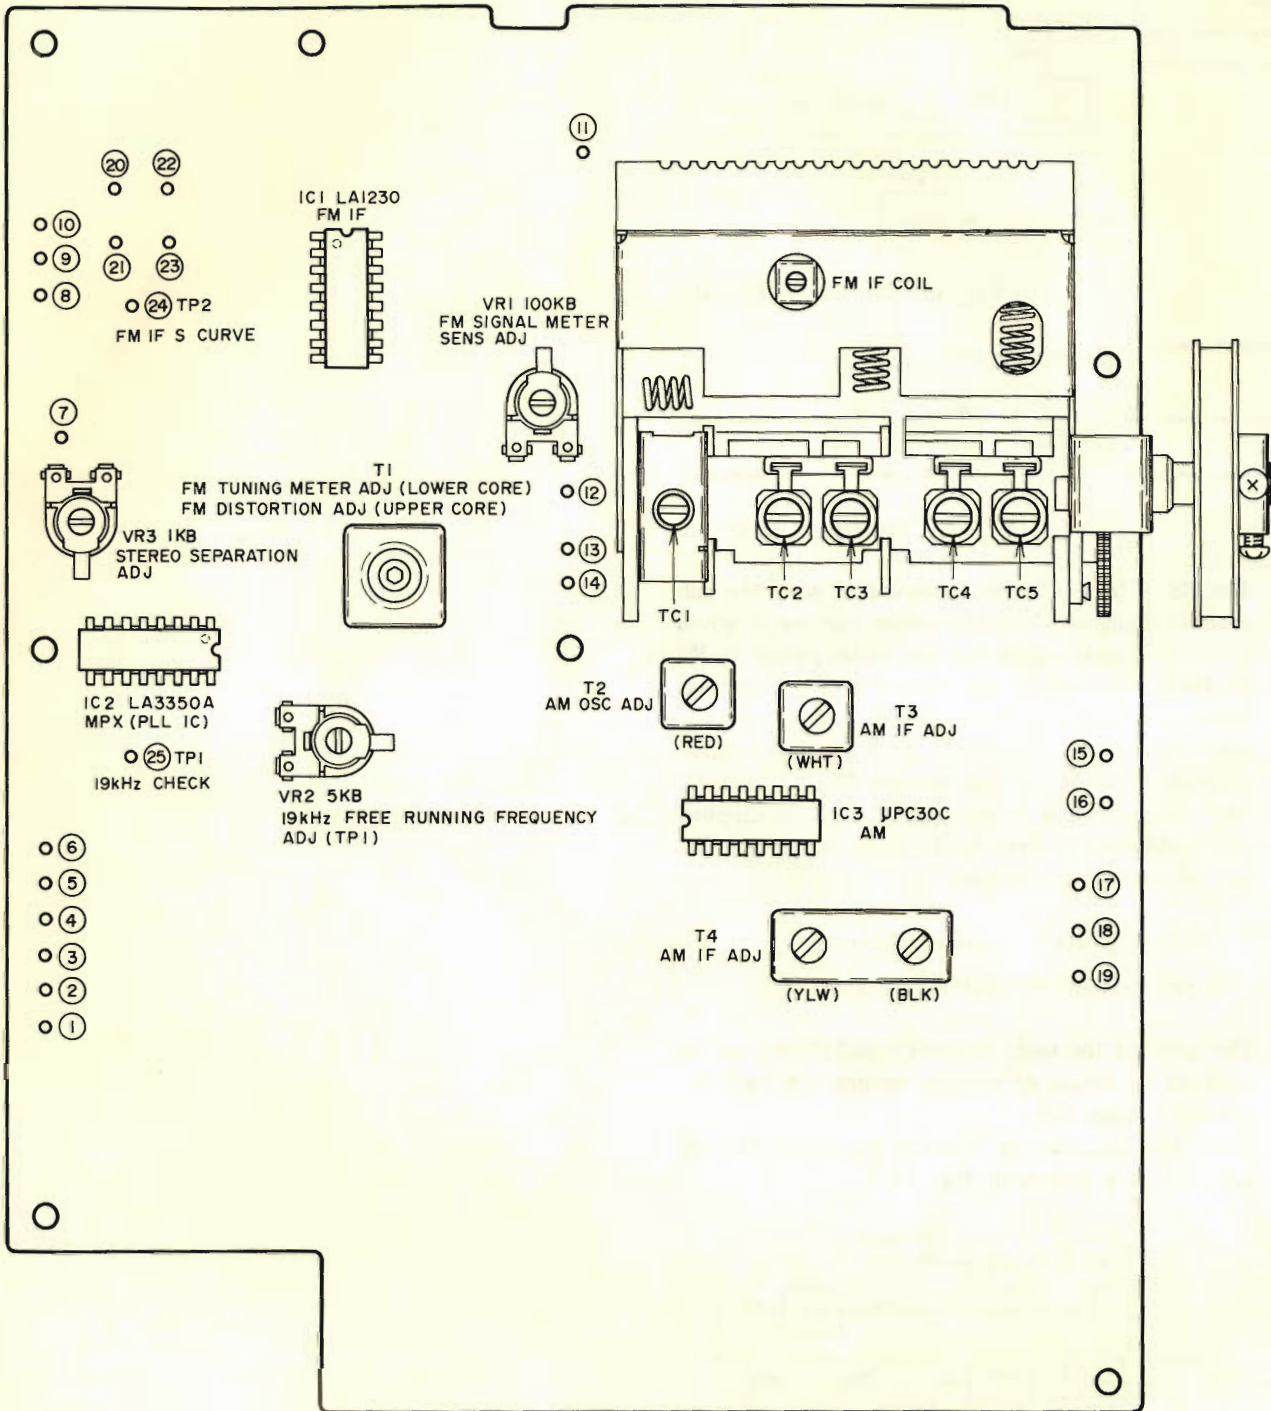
⑪

⑳ ㉒

IC1 LA1230
FM IF

⑩
⑨ ㉑ ㉓
⑧ ㉔ TP2

FM IF S CURVE

FM IF COIL

VR1 100KB
FM SIGNAL METER
SENS ADJ

⑦

T1
FM TUNING METER ADJ (LOWER CORE)
FM DISTORTION ADJ (UPPER CORE)

⑫

VR3 1KB
STEREO SEPARATION
ADJ

⑬
⑭

TC1 TC2 TC3 TC4 TC5

IC2 LA3350A
MPX (PLL IC)

T2
AM OSC ADJ

(RED)

T3
AM IF ADJ

(WHT)

㉕ TP1
19kHz CHECK

VR2 5KB
19kHz FREE RUNNING FREQUENCY
ADJ (TP1)

IC3 µPC30C
AM

⑮
⑯

⑥
⑤
④
③
②
①

⑰
⑱
⑲

T4
AM IF ADJ

(YLW) (BLK)